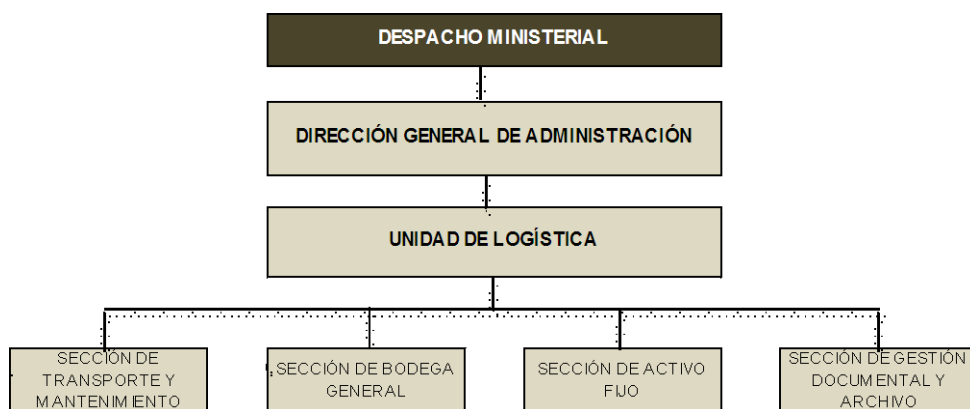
DESPACHO MINISTERIAL

DIRECCIÓN GENERAL DE ADMINISTRACIÓN

UNIDAD DE LOGÍSTICA

SECCIÓN DE TRANSPORTE Y MANTENIMIENTO

SECCIÓN DE BODEGA GENERAL

SECCIÓN DE ACTIVO FIJO

SECCIÓN DE GESTIÓN DOCUMENTAL Y ARCHIVO